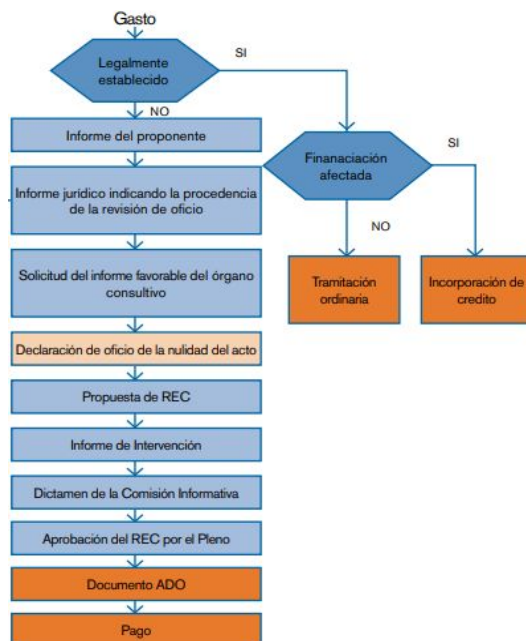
Gasto

Legalmente establecido

SI

NO

Informe del proponente

Finanaciación afectada

SI

Informe jurídico indicando la procedencia de la revisión de oficio

NO

Solicitud del informe favorable del órgano consultivo

Tramitación ordinaria

Incorporación de credito

Declaración de oficio de la nulidad del acto

Propuesta de REC

Informe de Intervención

Dictamen de la Comisión Informativa

Aprobación del REC por el Pleno

Documento ADO

Pago